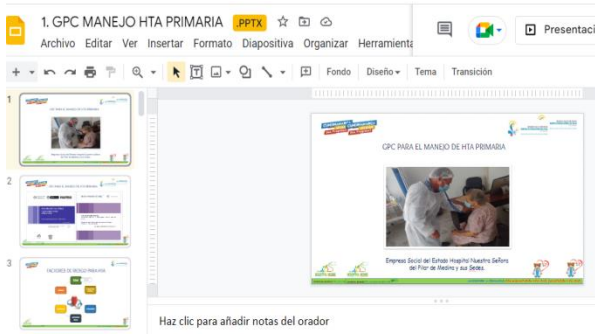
1. GPC MANEJO HTA PRIMARIA .PPTX

Archivo Editar Ver Insertar Formato Diapositiva Organizar Herramienta

Presentaci

Fondo Diseño Tema Transición

1

2

3

FACTORES DE RIESGO PRIMARIA

GPC PARA EL MANEJO DE HTA PRIMARIA

Empresa Social del Estado Hospital Nuestra Señora del Pilar de Medina y sus Sedes.

Haz clic para añadir notas del orador